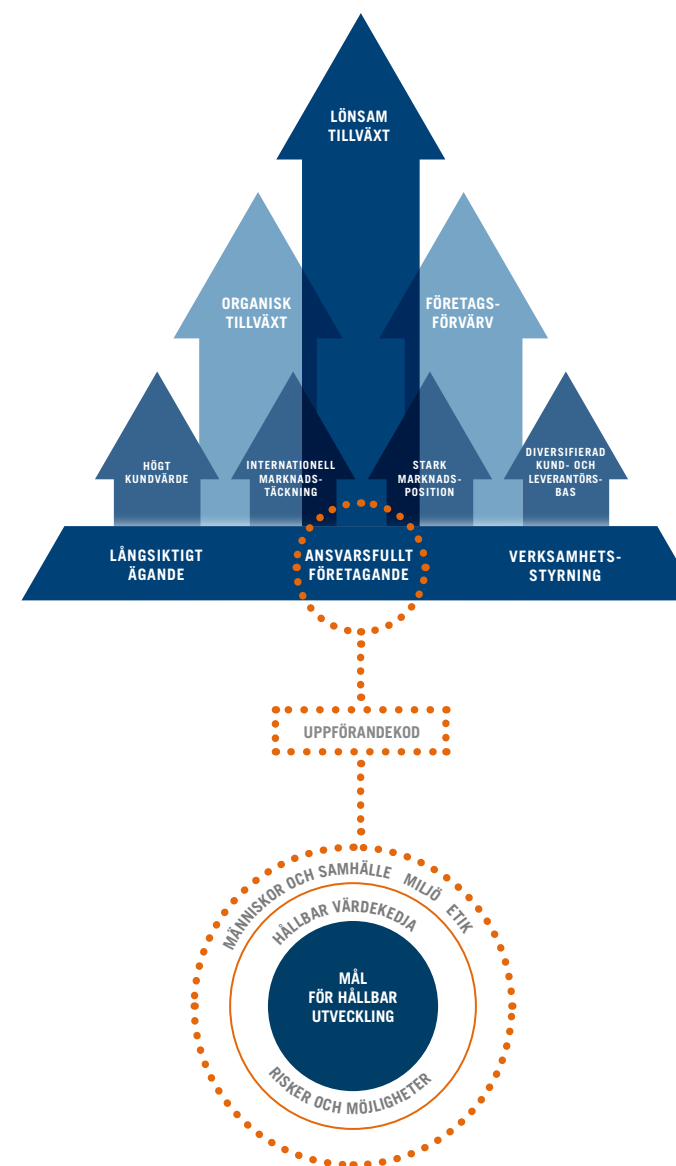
LÖNSAM TILLVÄXT

ORGANISK TILLVÄXT

FÖRETAGS-FÖRVÄRV

HÖGT KUNDVÄRDE

INTERNATIONELL MARKNADS-TÄCKNING

STARK MARKNADS-POSITION

DIVERSIFIERAD KUND- OCH LEVERANTÖRS-BAS

LÅNGSIKTIGT ÄGANDE

ANSVARSFULLT FÖRETAGANDE

VERKSAMHETS-STYRNING

UPPFÖRANDEKOD

MÄNNISKOR OCH SAMHÄLLE MILJÖ ETIK

HÅLLBAR VÄRDEKEDJA

MÅL FÖR HÅLLBAR UTVECKLING

RISKER OCH MÖJLIGHETER